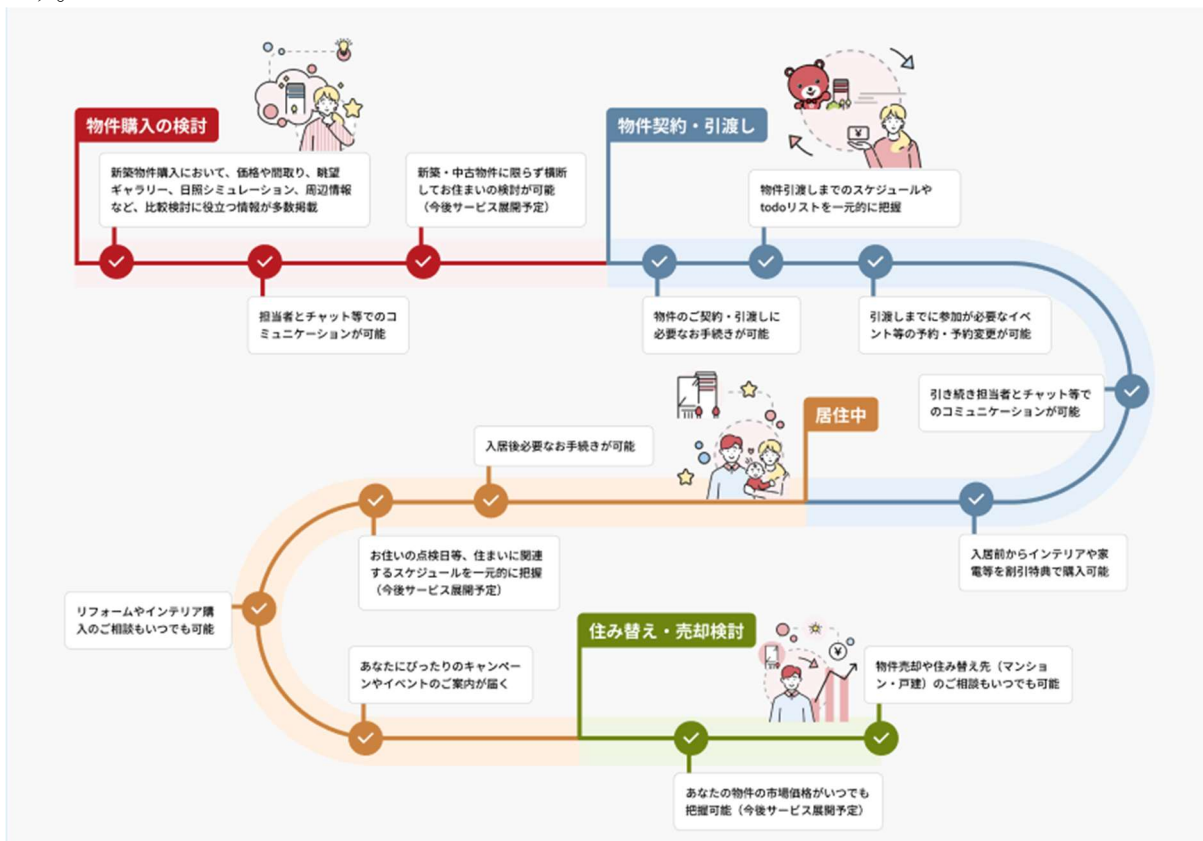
物件購入の検討

新築物件購入において、価格や間取り、眺望ギャラリー、日照シミュレーション、周辺情報など、比較検討に役立つ情報が多数掲載

新築・中古物件に限らず横断してお住まいの検討が可能（今後サービス展開予定）

担当者とチャット等でのコミュニケーションが可能

物件契約・引渡し

物件引渡しまでのスケジュールやtodoリストを一元的に把握

物件のご契約・引渡しに必要なお手続きが可能

引渡しまでに参加が必要なイベント等の予約・予約変更が可能

引き続き担当者とチャット等でのコミュニケーションが可能

入居前からインテリアや家電等を割引特典で購入可能

居住中

入居後必要なお手続きが可能

お住いの点検日等、住まいに関連するスケジュールを一元的に把握（今後サービス展開予定）

リフォームやインテリア購入のご相談もいつでも可能

あなたにぴったりのキャンペーンやイベントのご案内が届く

住み替え・売却検討

物件売却や住み替え先（マンション・戸建）のご相談もいつでも可能

あなたの物件の市場価格がいつでも把握可能（今後サービス展開予定）